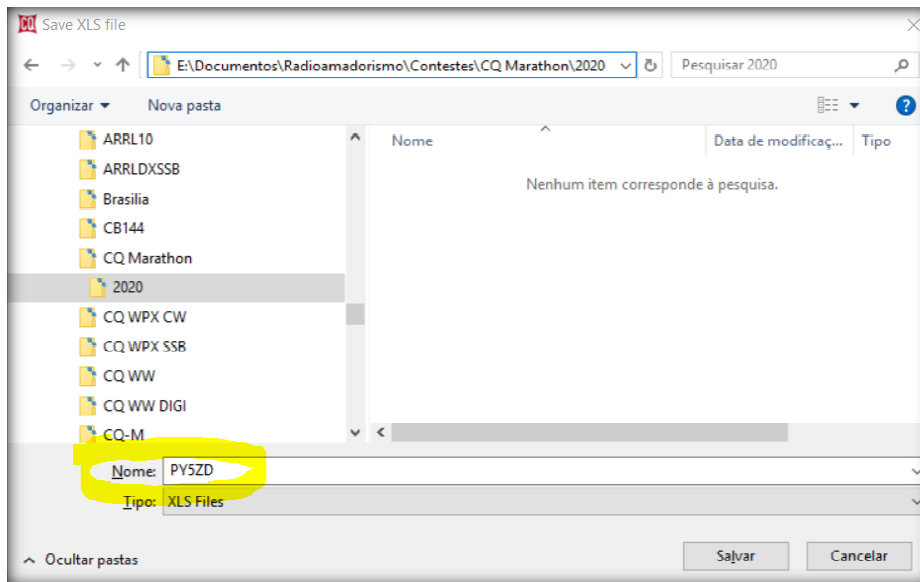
CQ Save XLS file

E:\Documentos\Radioamadorismo\Contestes\CQ Marathon\2020

Pesquisar 2020

Organizar ▾ Nova pasta

ARRL10
ARRLDXSSB
Brasilia
CB144
CQ Marathon
2020
CQ WPX CW
CQ WPX SSB
CQ WW
CQ WW DIGI
CQ-M

| Nome | Data de modificaç... | Tipo |
|---|---|---|

Nenhum item corresponde à pesquisa.

Nome: PY5ZD

Tipo: XLS Files

Ocultar pastas

Salvar Cancelar